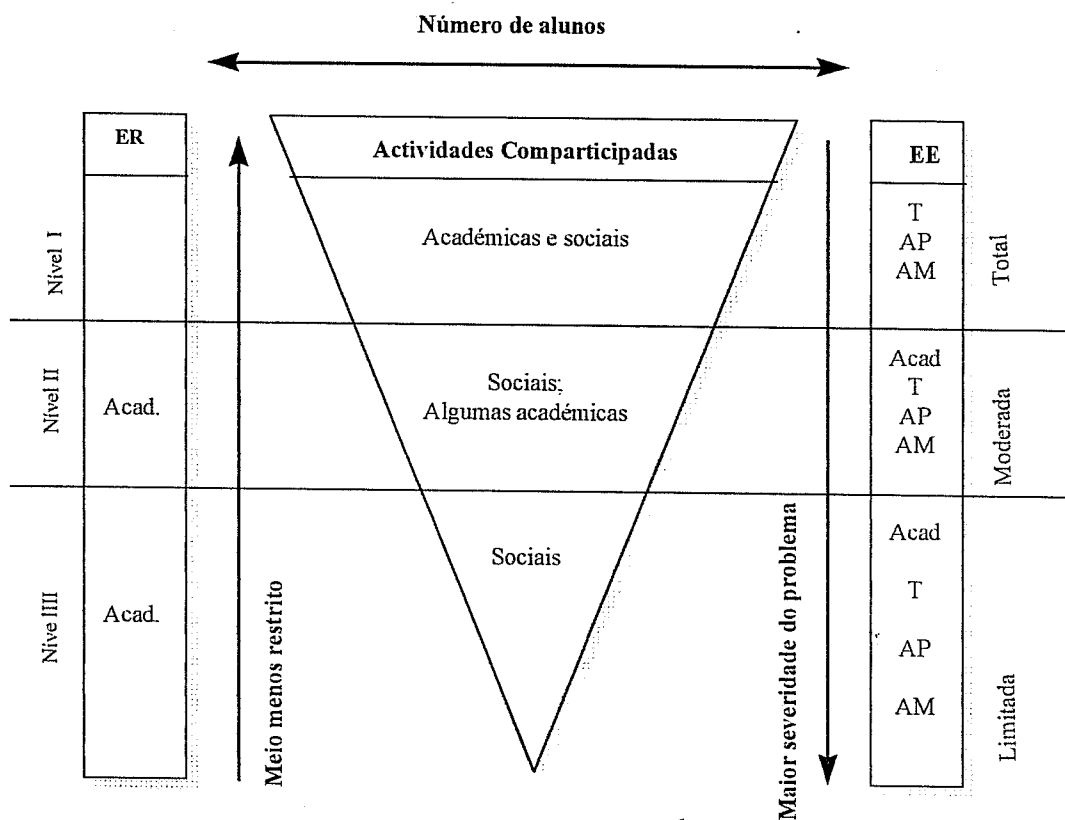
Número de alunos

ER

Nível I

Nível II

Acad.

Nive III

Acad.

Meio menos restrito

Actividades Comparticipadas

Académicas e sociais

Sociais;
Algumas académicas

Sociais

Maior severidade do problema

EE

T
AP
AM

Total

Acad
T
AP
AM

Moderada

Acad
T
AP
AM

Limitada